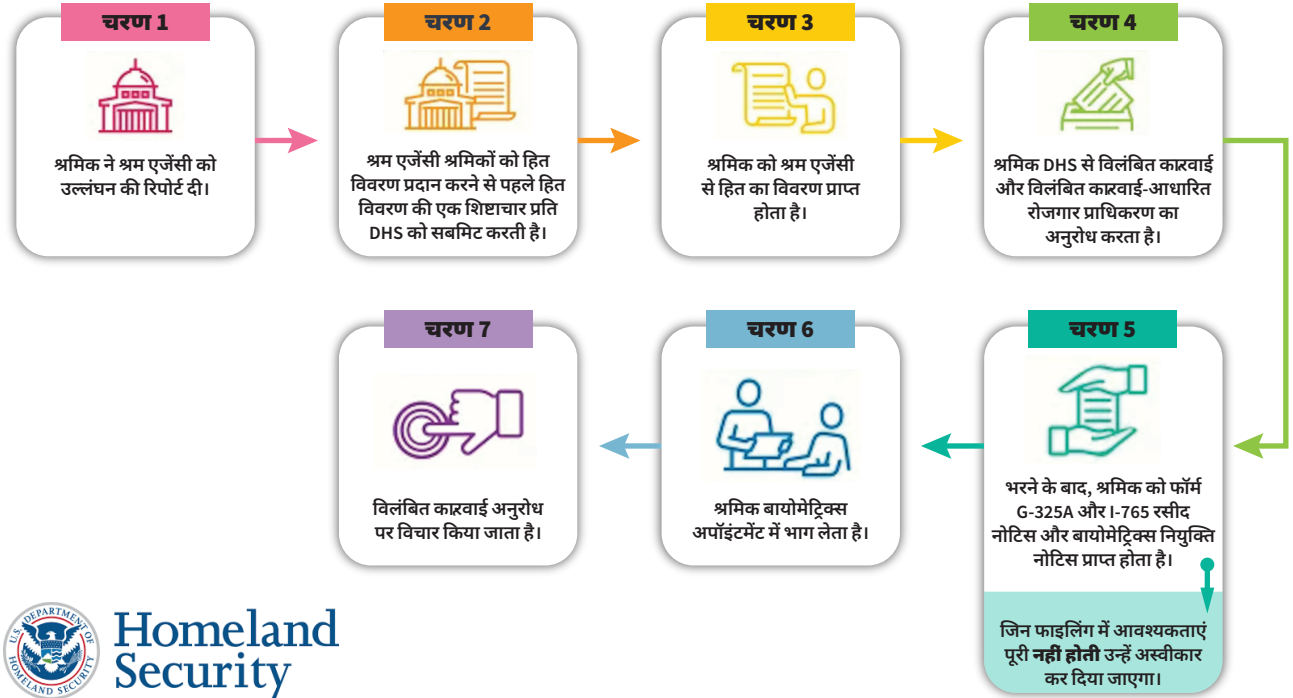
चरण 1

श्रमिक ने श्रम एजेंसी को उल्लंघन की रिपोर्ट दी।

चरण 2

श्रम एजेंसी श्रमिकों को हित विवरण प्रदान करने से पहले हित विवरण की एक शिष्टाचार प्रति DHS को सबमिट करती है।

चरण 3

श्रमिक को श्रम एजेंसी से हित का विवरण प्राप्त होता है।

चरण 4

श्रमिक DHS से विलंबित कारवाई और विलंबित कारवाई-आधारित रोजगार प्राधिकरण का अनुरोध करता है।

चरण 5

भरने के बाद, श्रमिक को फॉर्म G-325A और I-765 रसीद नोटिस और बायोमेट्रिक्स नियुक्ति नोटिस प्राप्त होता है।

जिन फाइलिंग में आवश्यकताएं पूरी **नहीं होती** उन्हें अस्वीकार कर दिया जाएगा।

चरण 6

श्रमिक बायोमेट्रिक्स अपॉइंटमेंट में भाग लेता है।

चरण 7

विलंबित कारवाई अनुरोध पर विचार किया जाता है।

U.S. DEPARTMENT OF HOMELAND SECURITY

Homeland Security